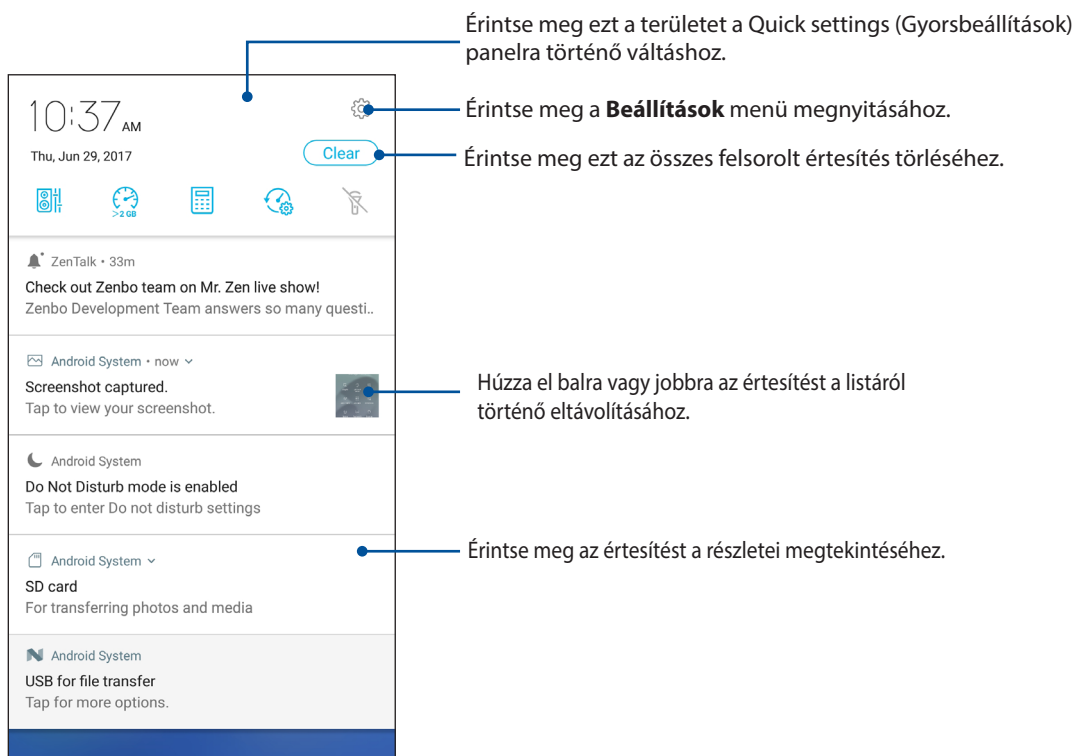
Érintse meg ezt a területet a Quick settings (Gyorsbeállítások) panelra történő váltáshoz.

10:37 AM

Thu, Jun 29, 2017

Érintse meg a **Beállítások** menü megnyitásához.

Clear

Érintse meg ezt az összes felsorolt értesítés törléséhez.

>2 GB

ZenTalk • 33m

Check out Zenbo team on Mr. Zen live show!

Zenbo Development Team answers so many questi..

Android System • now

Screenshot captured.

Tap to view your screenshot.

Húzza el balra vagy jobbra az értesítést a listáról történő eltávolításához.

Android System

Do Not Disturb mode is enabled

Tap to enter Do not disturb settings

Android System

SD card

For transferring photos and media

Érintse meg az értesítést a részletei megtekintéséhez.

Android System

USB for file transfer

Tap for more options.